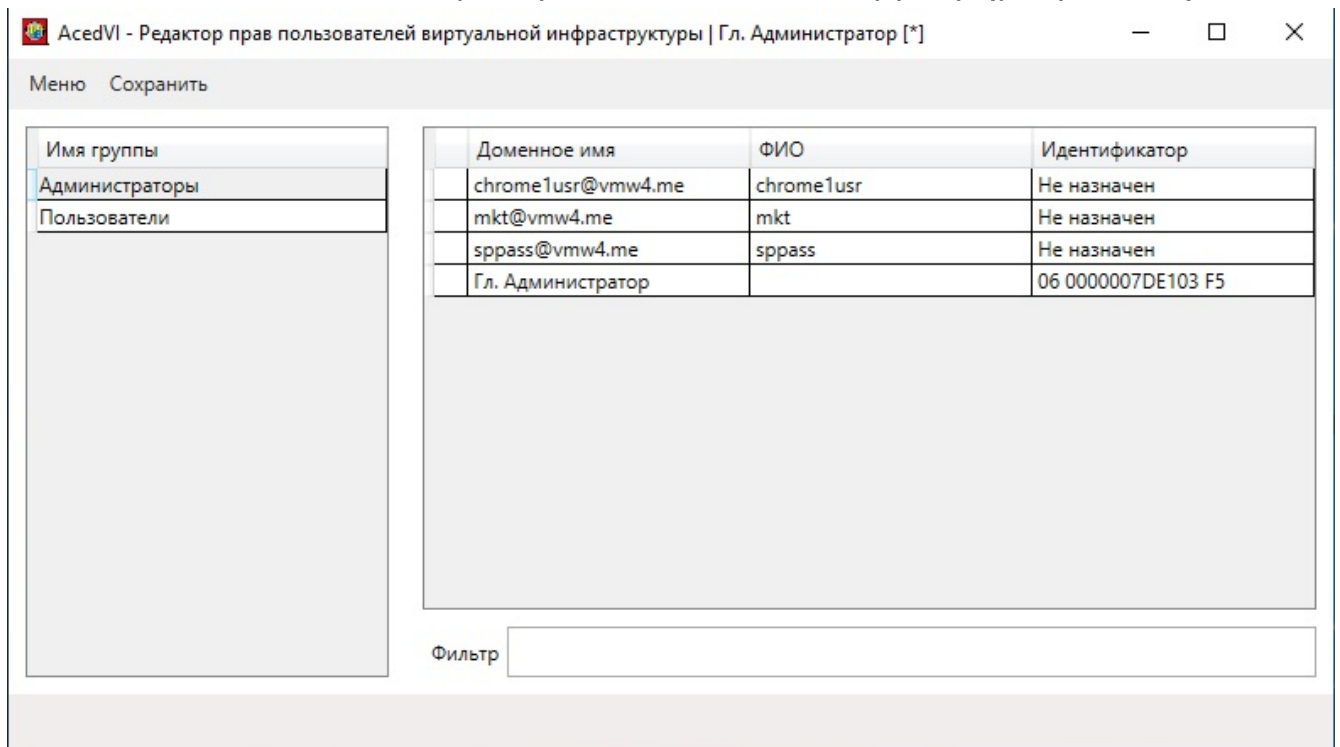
AcedVI - Редактор прав пользователей виртуальной инфраструктуры | Гл. Администратор [*]

Меню Сохранить

| Имя группы |
|---|
| Администраторы |
| Пользователи |

| Доменное имя | ФИО | Идентификатор |
|---|---|---|
| chrome1usr@vmw4.me | chrome1usr | Не назначен |
| mkt@vmw4.me | mkt | Не назначен |
| sppass@vmw4.me | sppass | Не назначен |
| Гл. Администратор | | 06 0000007DE103 F5 |

Фильтр